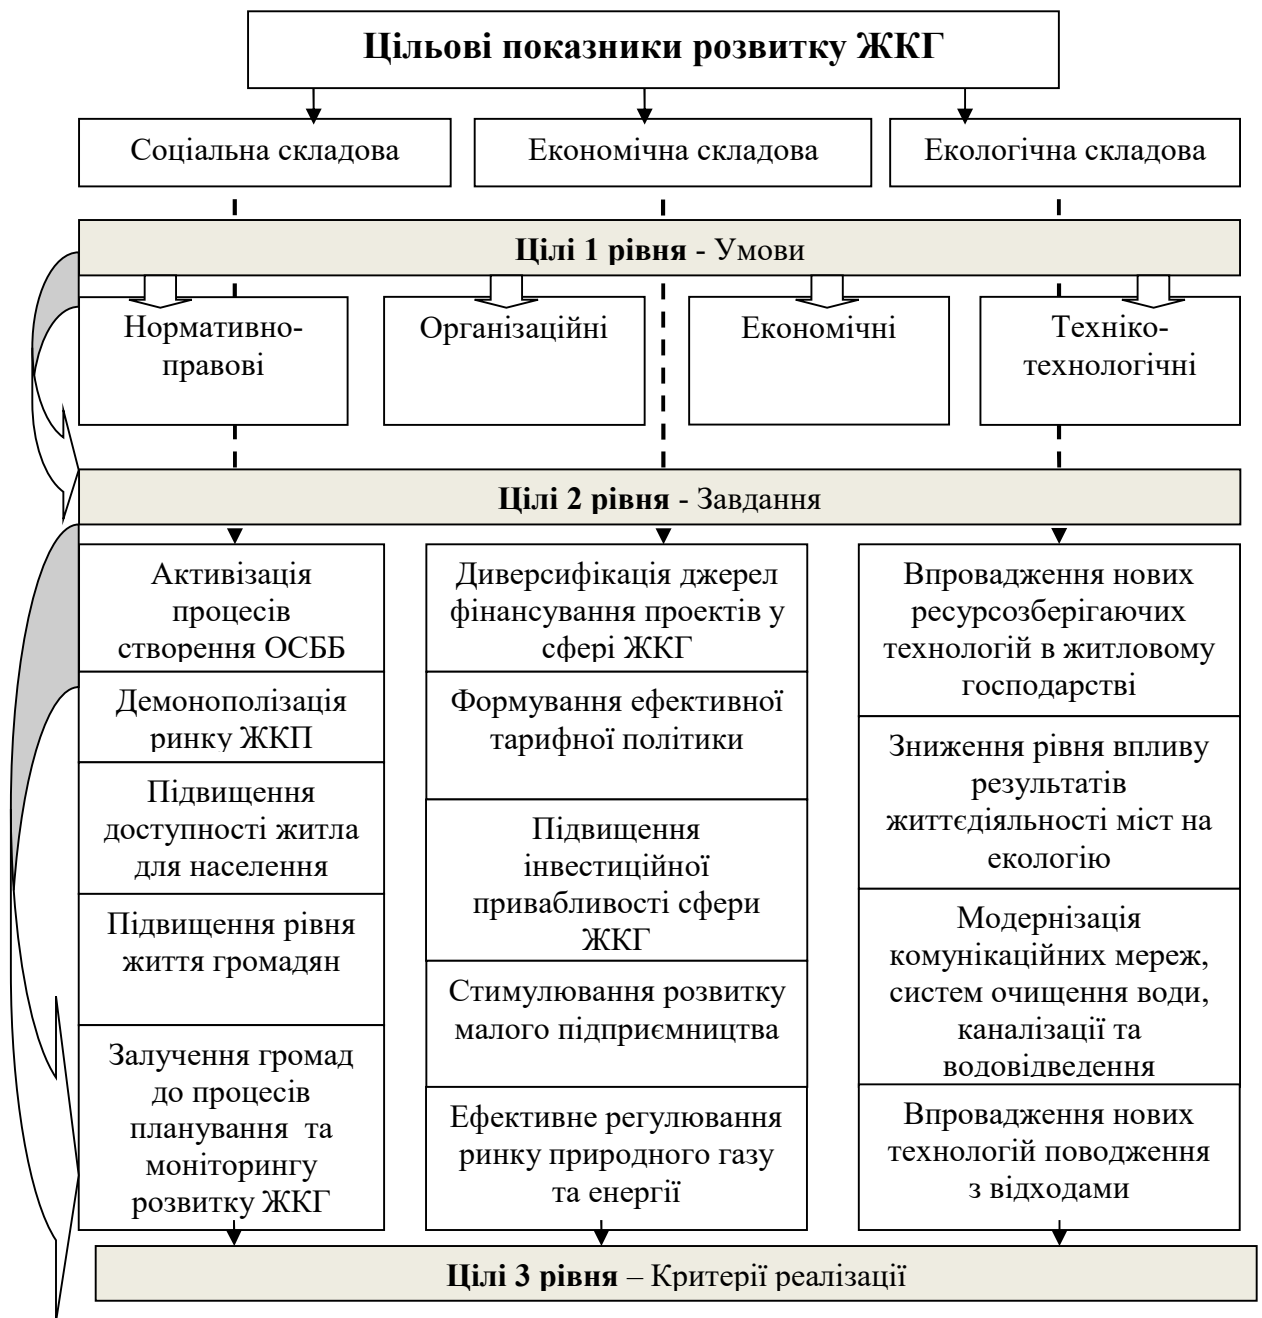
Цільові показники розвитку ЖКГ

Соціальна складова

Економічна складова

Екологічна складова

**Цілі 1 рівня** - Умови

Нормативно-правові

Організаційні

Економічні

Техніко-технологічні

**Цілі 2 рівня** - Завдання

Активізація процесів створення ОСББ

Демонополізація ринку ЖКП

Підвищення доступності житла для населення

Підвищення рівня життя громадян

Залучення громад до процесів планування та моніторингу розвитку ЖКГ

Диверсифікація джерел фінансування проектів у сфері ЖКГ

Формування ефективної тарифної політики

Підвищення інвестиційної привабливості сфери ЖКГ

Стимулювання розвитку малого підприємництва

Ефективне регулювання ринку природного газу та енергії

Впровадження нових ресурсозберігаючих технологій в житловому господарстві

Зниження рівня впливу результатів життєдіяльності міст на екологію

Модернізація комунікаційних мереж, систем очищення води, каналізації та водовідведення

Впровадження нових технологій поводження з відходами

**Цілі 3 рівня** – Критерії реалізації